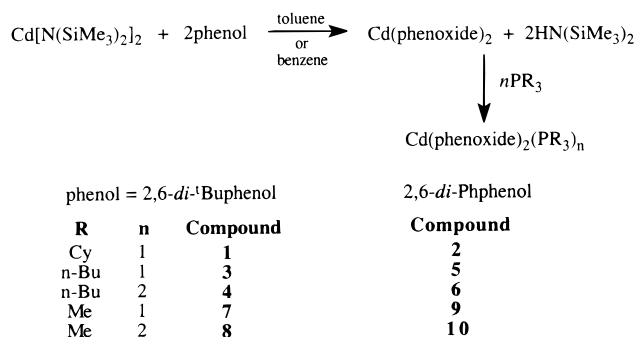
$Cd[N(SiMe_3)_2]_2$ + 2phenol $\xrightarrow[\text{or benzene}]{\text{toluene}}$ $Cd(phenoxide)_2$ + $2HN(SiMe_3)_2$

$nPR_3$

$Cd(phenoxide)_2(PR_3)_n$

phenol = 2,6-*di*-$^t$Buphenol

2,6-*di*-Phphenol

| R | n | Compound | Compound |
|---|---|---|---|
| Cy | 1 | **1** | **2** |
| n-Bu | 1 | **3** | **5** |
| n-Bu | 2 | **4** | **6** |
| Me | 1 | **7** | **9** |
| Me | 2 | **8** | **10** |